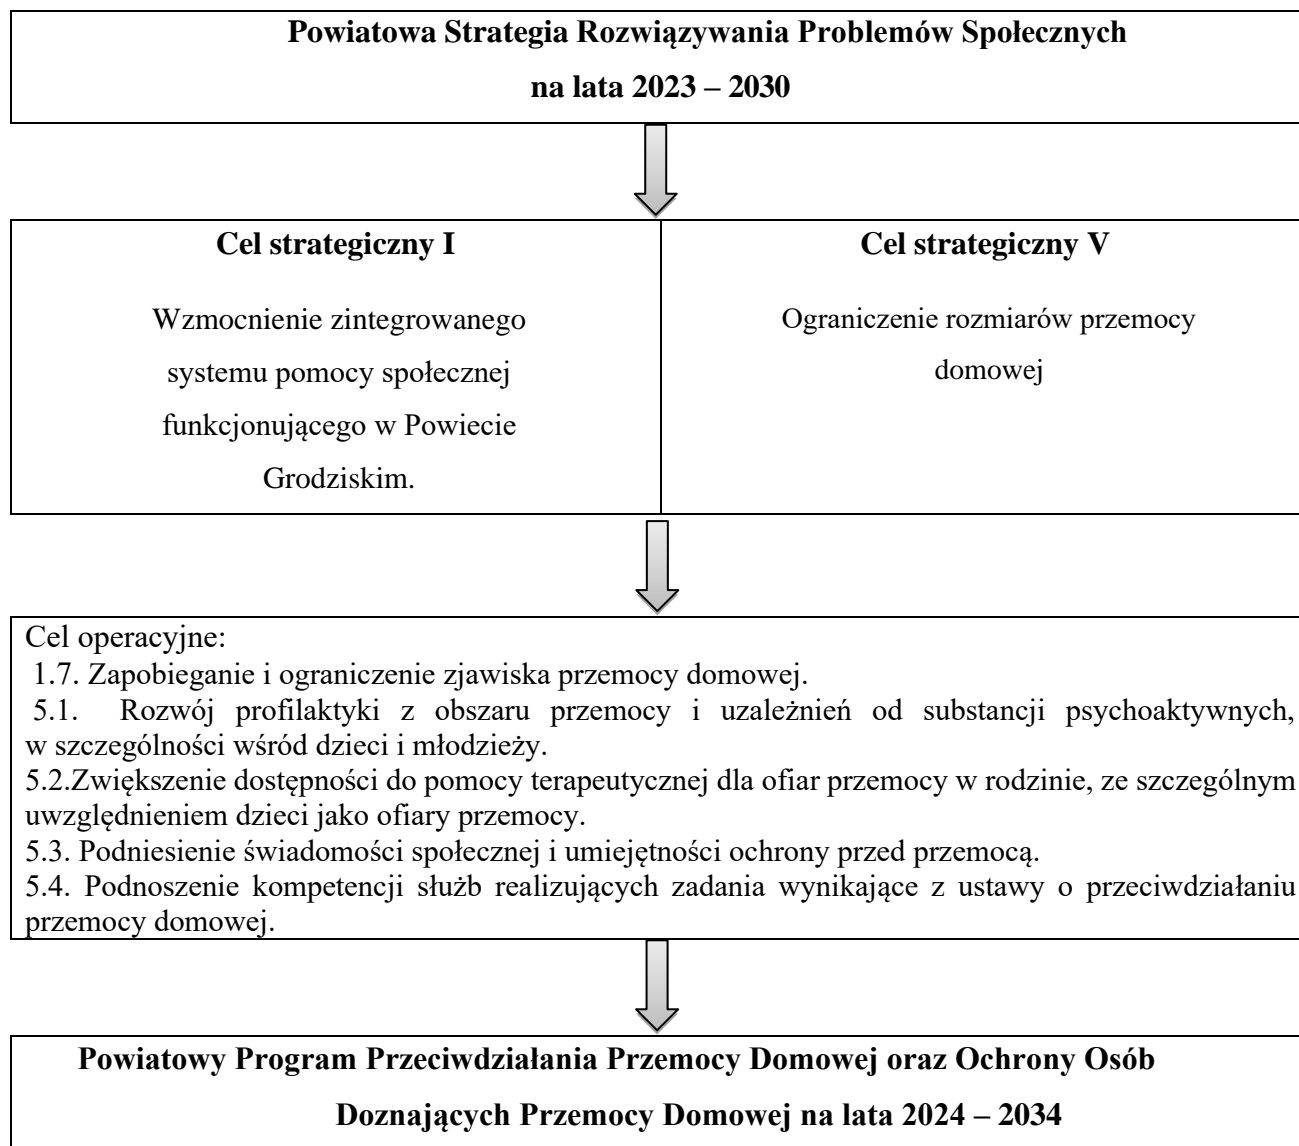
**Powiatowa Strategia Rozwiązywania Problemów Społecznych na lata 2023 – 2030**

| **Cel strategiczny I** | **Cel strategiczny V** |
|---|---|
| Wzmocnienie zintegrowanego systemu pomocy społecznej funkcjonującego w Powiecie Grodziskim. | Ograniczenie rozmiarów przemocy domowej |

Cel operacyjne:
1.7. Zapobieganie i ograniczenie zjawiska przemocy domowej.
5.1. Rozwój profilaktyki z obszaru przemocy i uzależnień od substancji psychoaktywnych, w szczególności wśród dzieci i młodzieży.
5.2.Zwiększenie dostępności do pomocy terapeutycznej dla ofiar przemocy w rodzinie, ze szczególnym uwzględnieniem dzieci jako ofiary przemocy.
5.3. Podniesienie świadomości społecznej i umiejętności ochrony przed przemocą.
5.4. Podnoszenie kompetencji służb realizujących zadania wynikające z ustawy o przeciwdziałaniu przemocy domowej.

**Powiatowy Program Przeciwdziałania Przemocy Domowej oraz Ochrony Osób Doznających Przemocy Domowej na lata 2024 – 2034**